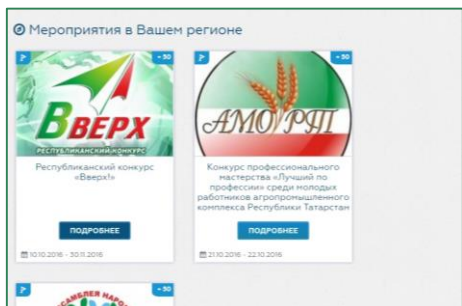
Мероприятия в Вашем регионе

+50

ВВЕРХ

РЕСПУБЛИКАНСКИЙ КОНКУРС

Республиканский конкурс «Вверх!»

ПОДРОБНЕЕ

10.10.2016 - 30.11.2016

+50

АМО РЯП

Конкурс профессионального мастерства «Лучший по профессии» среди молодых работников агропромышленного комплекса Республики Татарстан

ПОДРОБНЕЕ

21.10.2016 - 22.10.2016

+50

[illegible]